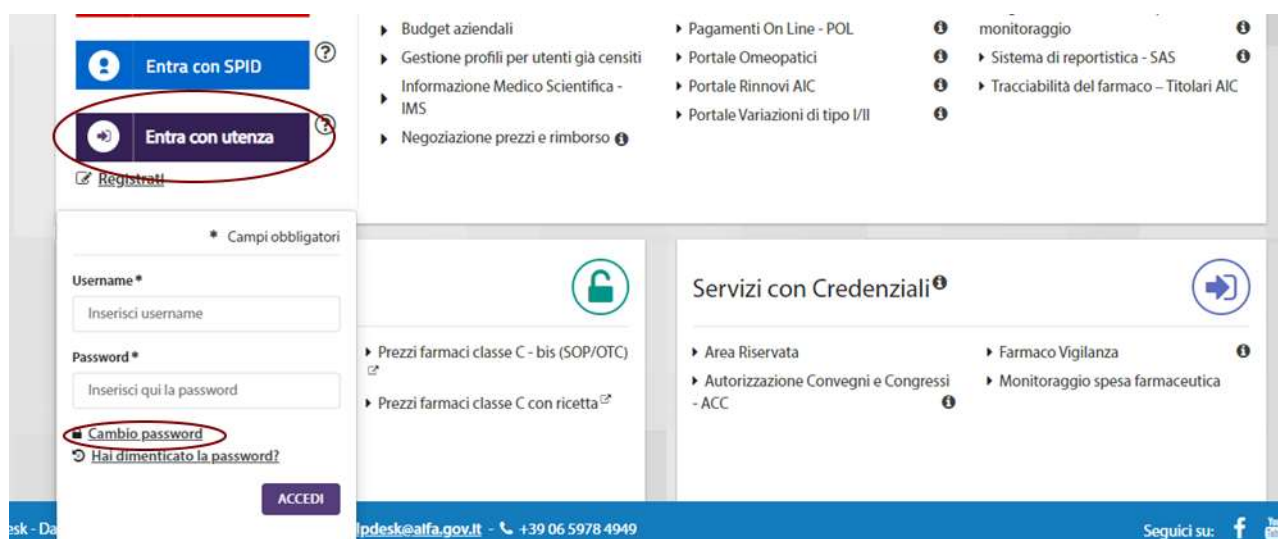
Entra con SPID

Entra con utenza

Registrati

* Campi obbligatori

Username *

Inserisci username

Password *

Inserisci qui la password

Cambio password

Hai dimenticato la password?

ACCEDI

Budget aziendali

Gestione profili per utenti già censiti

Informazione Medico Scientifica - IMS

Negoziazione prezzi e rimborso

Pagamenti On Line - POL

Portale Omeopatici

Portale Rinnovi AIC

Portale Variazioni di tipo I/II

monitoraggio

Sistema di reportistica - SAS

Tracciabilità del farmaco – Titolari AIC

Prezzi farmaci classe C - bis (SOP/OTC)

Prezzi farmaci classe C con ricetta

Servizi con Credenziali

Area Riservata

Autorizzazione Convegni e Congressi - ACC

Farmaco Vigilanza

Monitoraggio spesa farmaceutica

esk - Da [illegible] lpdesk@aifa.gov.it - +39 06 5978 4949

Seguici su: